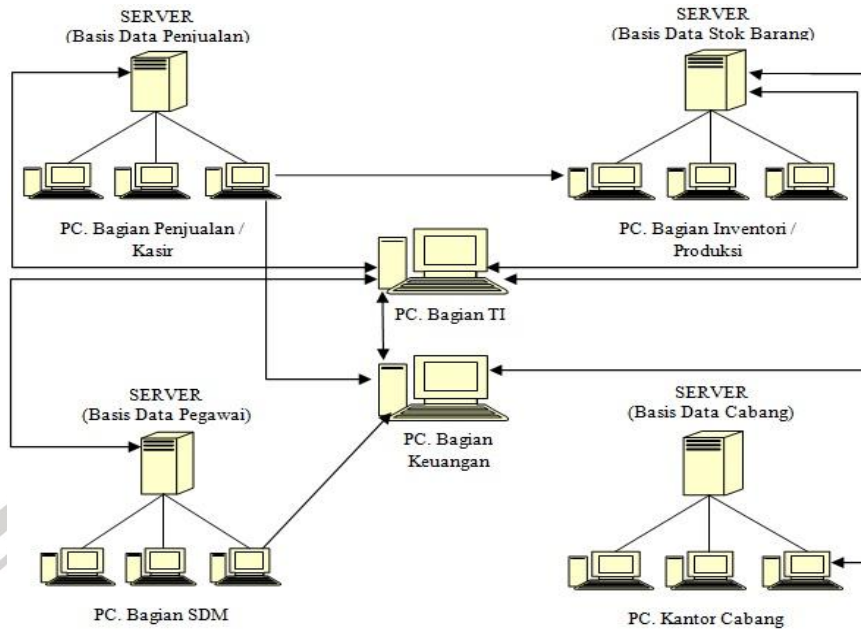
SERVER
(Basis Data Penjualan)

SERVER
(Basis Data Stok Barang)

PC. Bagian Penjualan / Kasir

PC. Bagian Inventori / Produksi

PC. Bagian TI

SERVER
(Basis Data Pegawai)

PC. Bagian Keuangan

SERVER
(Basis Data Cabang)

PC. Bagian SDM

PC. Kantor Cabang